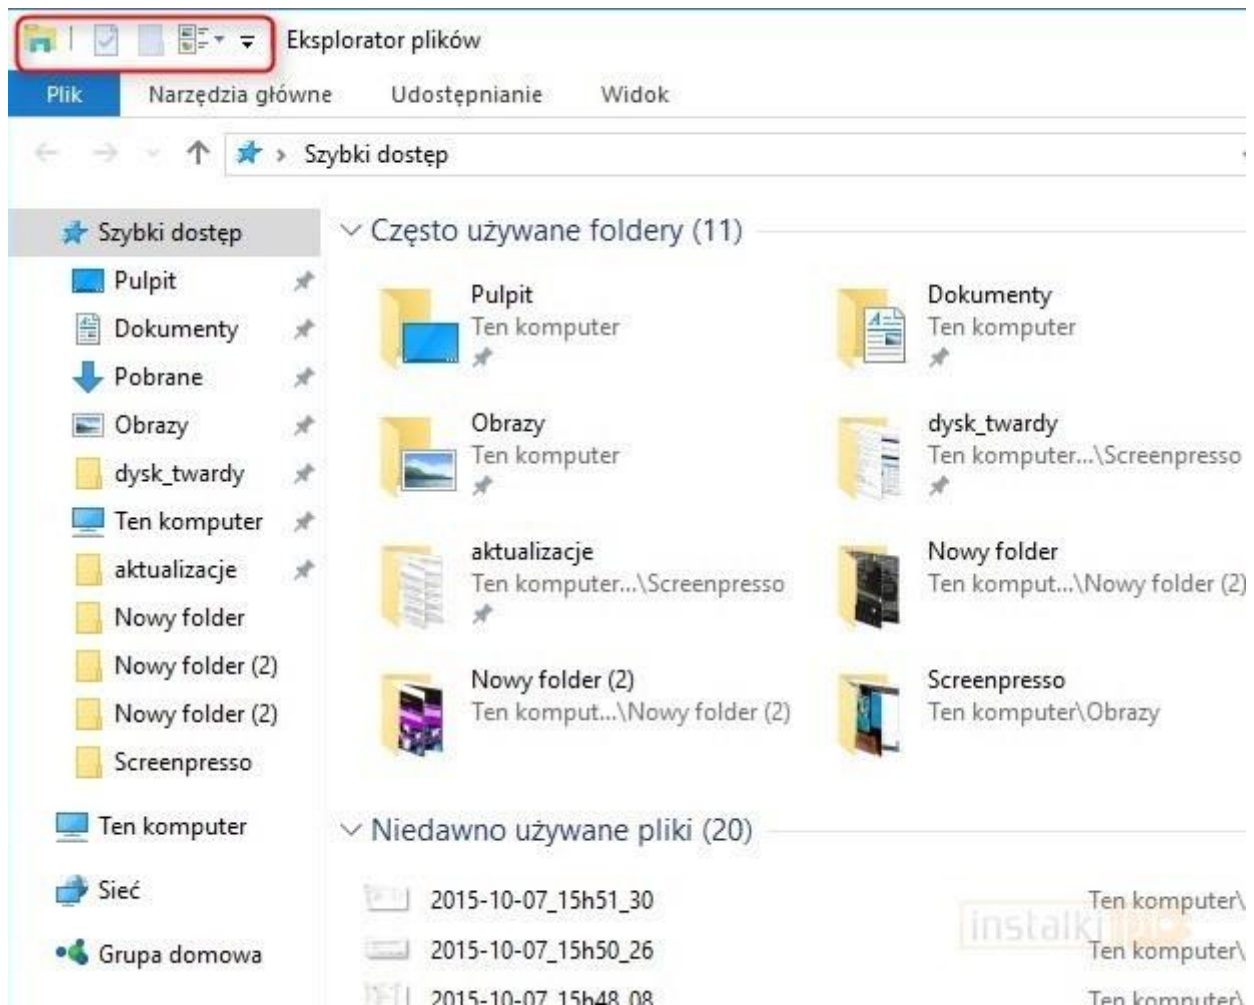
Eksplorator plików

Plik
Narzędzia główne
Udostępnianie
Widok

Szybki dostęp

Szybki dostęp
Pulpit
Dokumenty
Pobrane
Obrazy
dysk_twardy
Ten komputer
aktualizacje
Nowy folder
Nowy folder (2)
Nowy folder (2)
Screenpresso

Ten komputer

Sieć

Grupa domowa

Często używane foldery (11)

Pulpit
Ten komputer

Dokumenty
Ten komputer

Obrazy
Ten komputer

dysk_twardy
Ten komputer...\Screenpresso

aktualizacje
Ten komputer...\Screenpresso

Nowy folder
Ten komput...\Nowy folder (2)

Nowy folder (2)
Ten komput...\Nowy folder (2)

Screenpresso
Ten komputer\Obrazy

Niedawno używane pliki (20)

2015-10-07_15h51_30 Ten komputer\
2015-10-07_15h50_26 Ten komputer\
2015-10-07_15h48_08 Ten komputer\

instalki